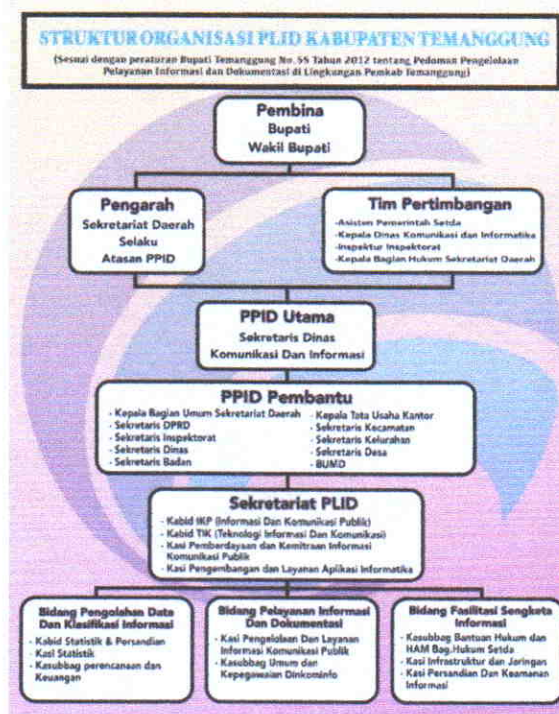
STRUKTUR ORGANISASI PLID KABUPATEN TEMANGGUNG
(Sesuai dengan peraturan Bupati Temanggung No.55 Tahun 2012 tentang Pedoman Pengelolaan Pelayanan Informasi dan Dokumentasi di Lingkungan Pemkab Temanggung)

Pembina
Bupati
Wakil Bupati

Pengarah
Sekretariat Daerah Selaku Atasan PPID

Tim Pertimbangan
-Asisten Pemerintah Setda
-Kepala Dinas Komunikasi dan Informatika
-Inspektur Inspektorat
-Kepala Bagian Hukum Sekretariat Daerah

PPID Utama
Sekretaris Dinas Komunikasi Dan Informasi

PPID Pembantu
- Kepala Bagian Umum Sekretariat Daerah
- Sekretaris DPRD
- Sekretaris Inspektorat
- Sekretaris Dinas
- Sekretaris Badan
- Kepala Tata Usaha Kantor
- Sekretaris Kecamatan
- Sekretaris Kelurahan
- Sekretaris Desa
- BUMD

Sekretariat PLID
- Kabid IKP (Informasi Dan Komunikasi Publik)
- Kabid TIK (Teknologi Informasi Dan Komunikasi)
- Kasi Pemberdayaan dan Kemitraan Informasi Komunikasi Publik
- Kasi Pengembangan dan Layanan Aplikasi Informatika

Bidang Pengolahan Data Dan Klasifikasi Informasi
- Kabid Statistik & Persandian
- Kasi Statistik
- Kasubbag perencanaan dan Keuangan

Bidang Pelayanan Informasi Dan Dokumentasi
- Kasi Pengelolaan Dan Layanan Informasi Komunikasi Publik
- Kasubbag Umum dan Kepegawaian Dinkominfo

Bidang Fasilitasi Sengketa Informasi
- Kasubbag Bantuan Hukum dan HAM Bag.Hukum Setda
- Kasi Infrastruktur dan Jaringan
- Kasi Persandian Dan Keamanan Informasi